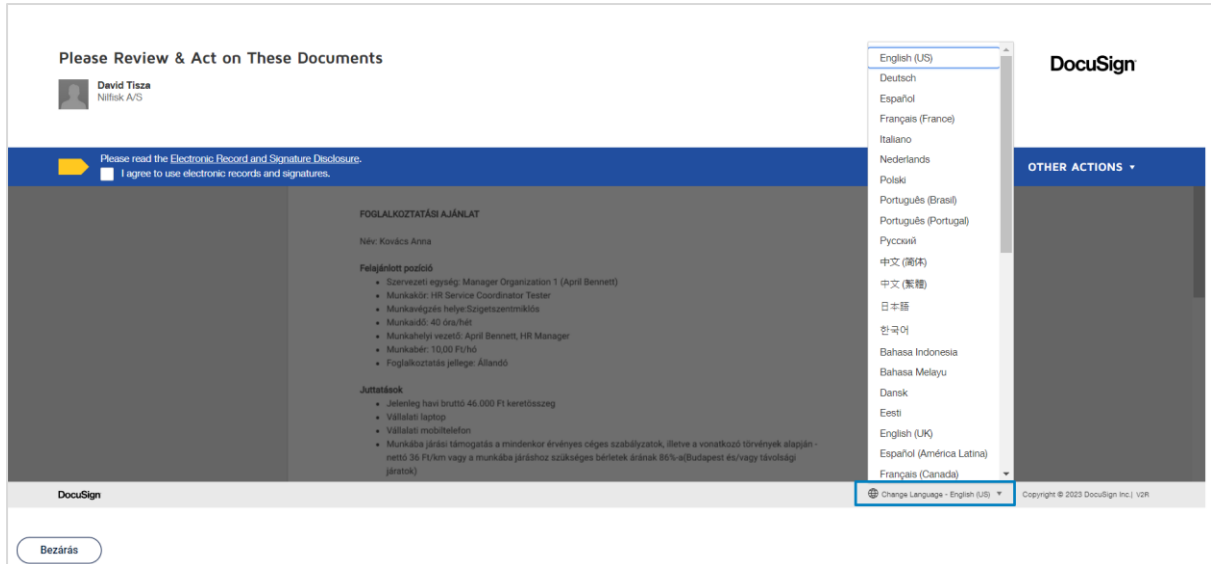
Please Review & Act on These Documents

David Tisza
Nilfisk A/S

DocuSign

Please read the Electronic Record and Signature Disclosure.
I agree to use electronic records and signatures.

OTHER ACTIONS ▾

FOGLALKOZTATÁSI AJÁNLAT

Név: Kovács Anna

Felajánlott pozíció
- Szervezeti egység: Manager Organization 1 (April Bennett)
- Munkakör: HR Service Coordinator Tester
- Munkavégzés helye:Szigetszentmiklós
- Munkaidő: 40 óra/hét
- Munkahelyi vezető: April Bennett, HR Manager
- Munkabér: 10,00 Ft/hó
- Foglalkoztatás jellege: Állandó

Juttatások
- Jelenleg havi bruttó 46.000 Ft keretösszeg
- Vállalati laptop
- Vállalati mobiltelefon
- Munkába járási támogatás a mindenkor érvényes céges szabályzatok, illetve a vonatkozó törvények alapján - nettó 36 Ft/km vagy a munkába járáshoz szükséges bérletek árának 86%-a(Budapest és/vagy távolsági járatok)

English (US)
Deutsch
Español
Français (France)
Italiano
Nederlands
Polski
Português (Brasil)
Português (Portugal)
Русский
中文 (简体)
中文 (繁體)
日本語
한국어
Bahasa Indonesia
Bahasa Melayu
Dansk
Eesti
English (UK)
Español (América Latina)
Français (Canada)

DocuSign

Change Language - English (US) ▾

Copyright © 2023 DocuSign Inc.| V2R

Bezárás